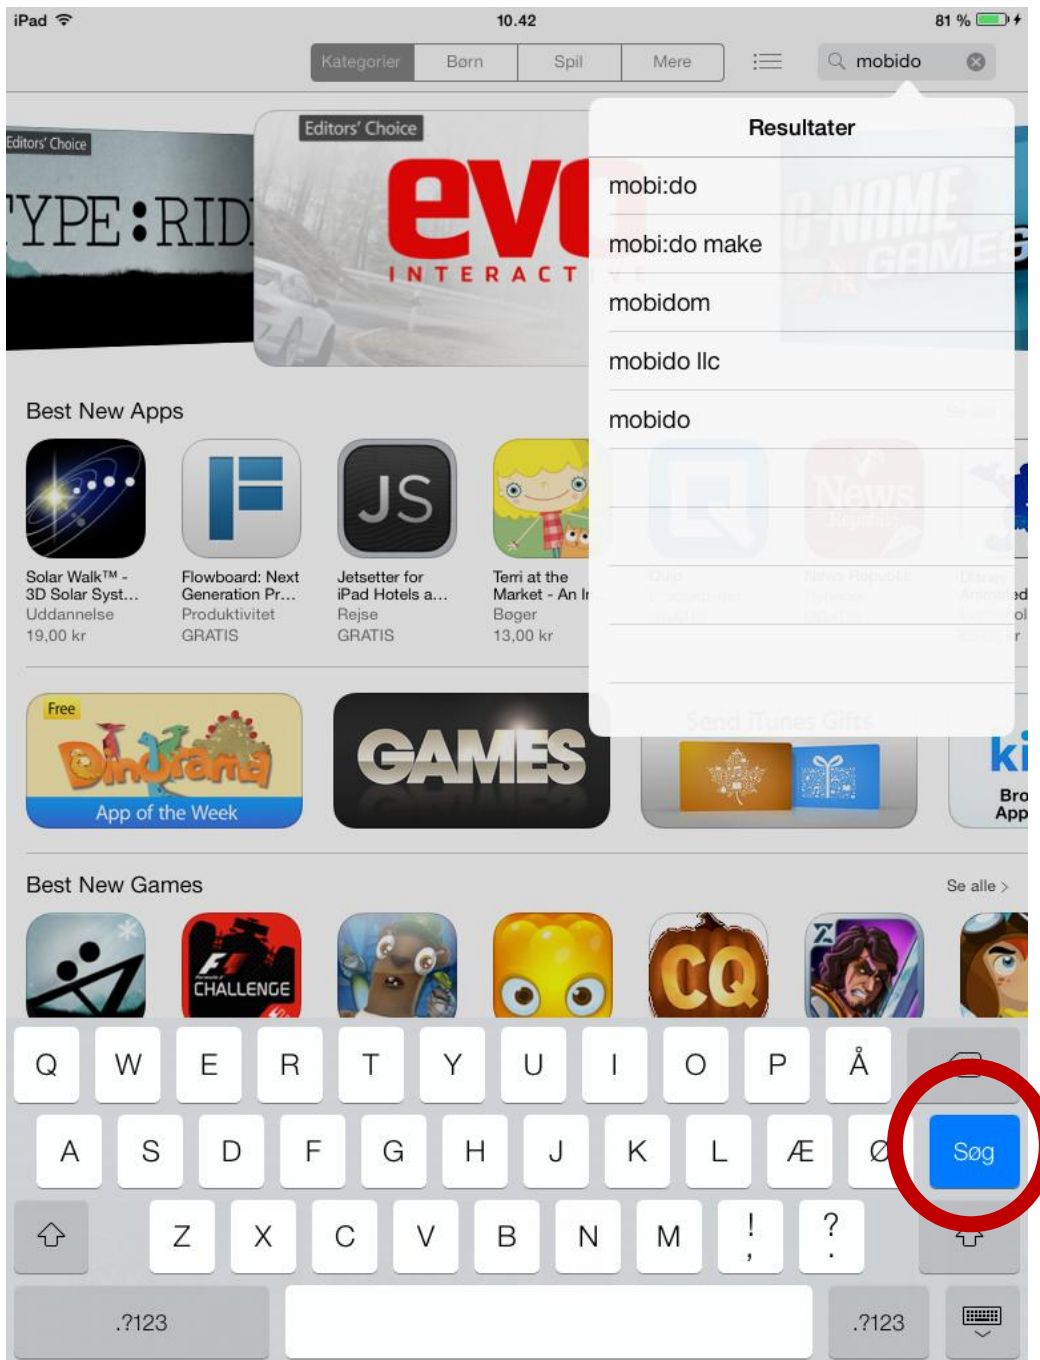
iPad 10.42 81 %

Kategorier Børn Spil Mere

mobido

Editors' Choice

YPE:RID

Editors' Choice

eve
INTERACT

Resultater

mobi:do

mobi:do make

mobidom

mobido llc

mobido

Best New Apps

Solar Walk™ - 3D Solar Syst... Uddannelse 19,00 kr

Flowboard: Next Generation Pr... Produktivitet GRATIS

Jetsetter for iPad Hotels a... Rejse GRATIS

Terri at the Market - An I Bøger 13,00 kr

JS

Free
Dinorama
App of the Week

GAMES

ki
Bro
App

Best New Games

Se alle >

CHALLENGE

CQ

Q W E R T Y U I O P Å

A S D F G H J K L Æ Ø Søg

Z X C V B N M ! , ? .

.?123 .?123